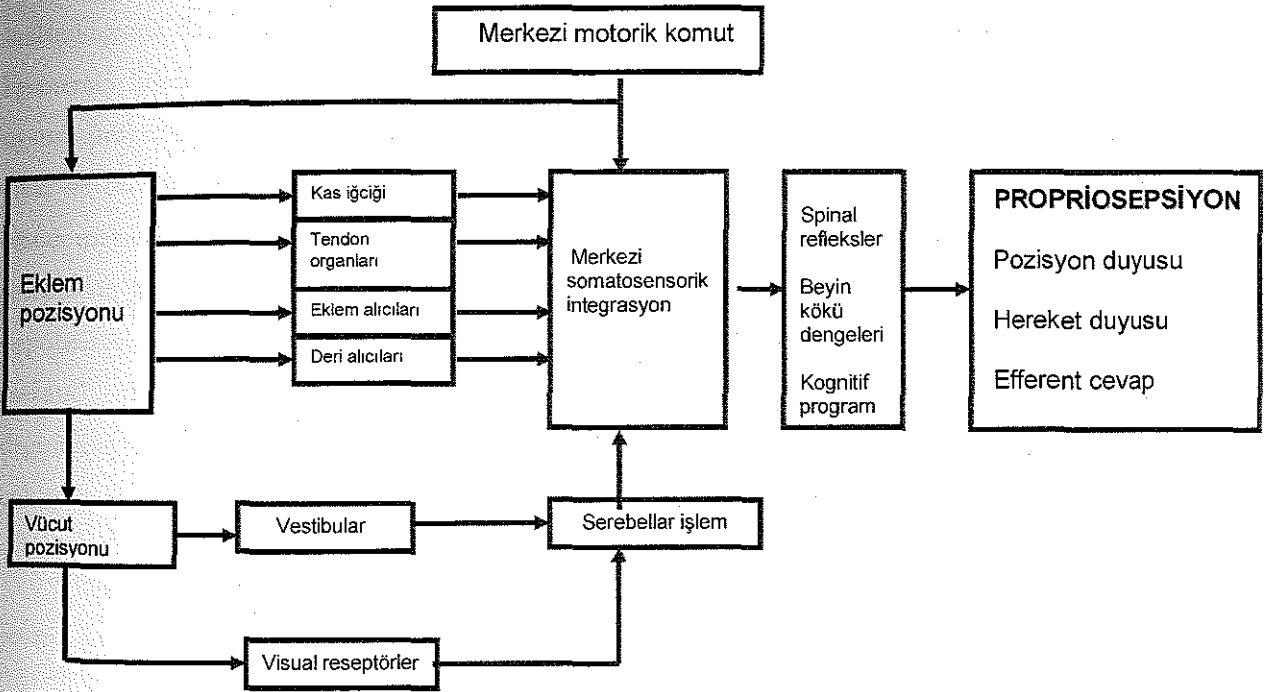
Merkezi motorik komut

Eklem pozisyonu

Kas iğciği

Tendon organları

Eklem alıcıları

Deri alıcıları

Merkezi somatosensorik integrasyon

Spinal refleksler

Beyin kökü dengeleri

Kognitif program

PROPRİOSEPSİYON

Pozisyon duyusu

Hereket duyusu

Efferent cevap

Vücut pozisyonu

Vestibular

Serebellar işlem

Visual reseptörler